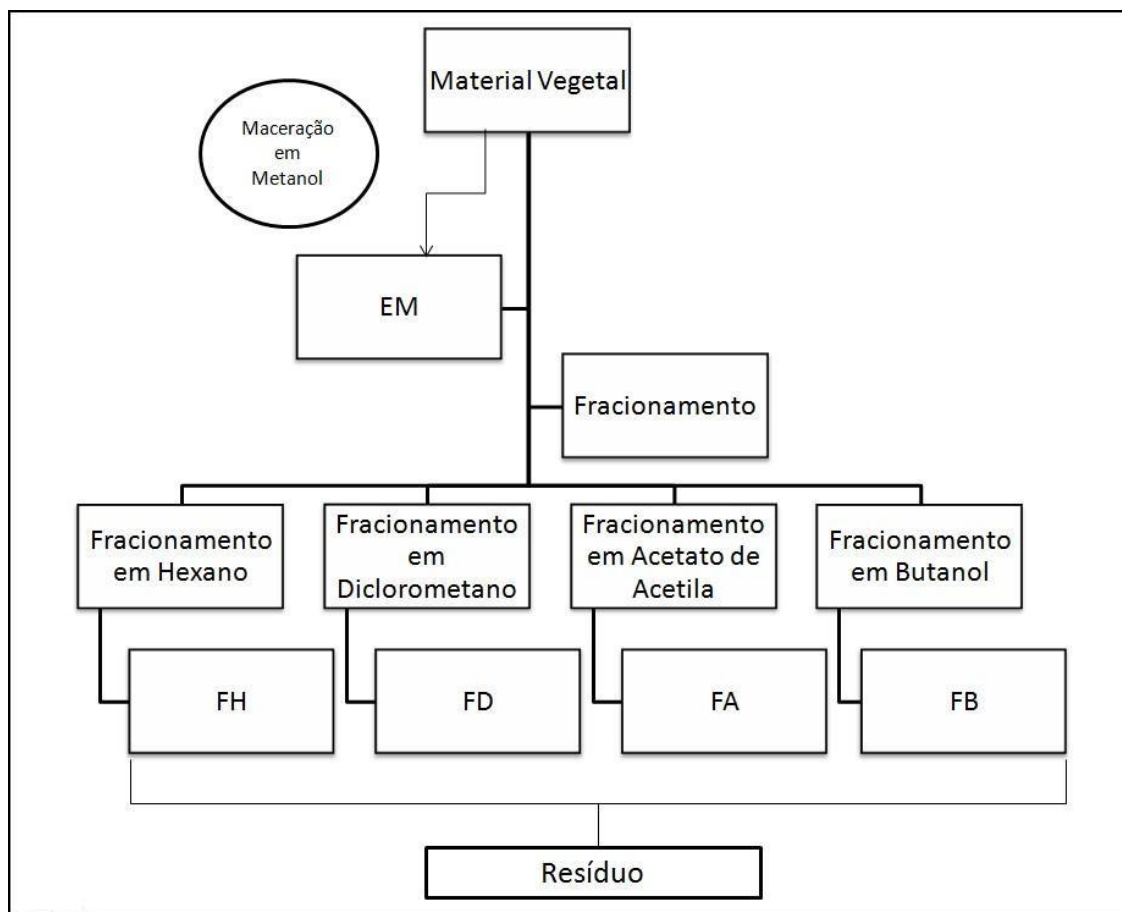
Material Vegetal

Maceração em Metanol

EM

Fracionamento

Fracionamento em Hexano

Fracionamento em Diclorometano

Fracionamento em Acetato de Acetila

Fracionamento em Butanol

FH

FD

FA

FB

Resíduo